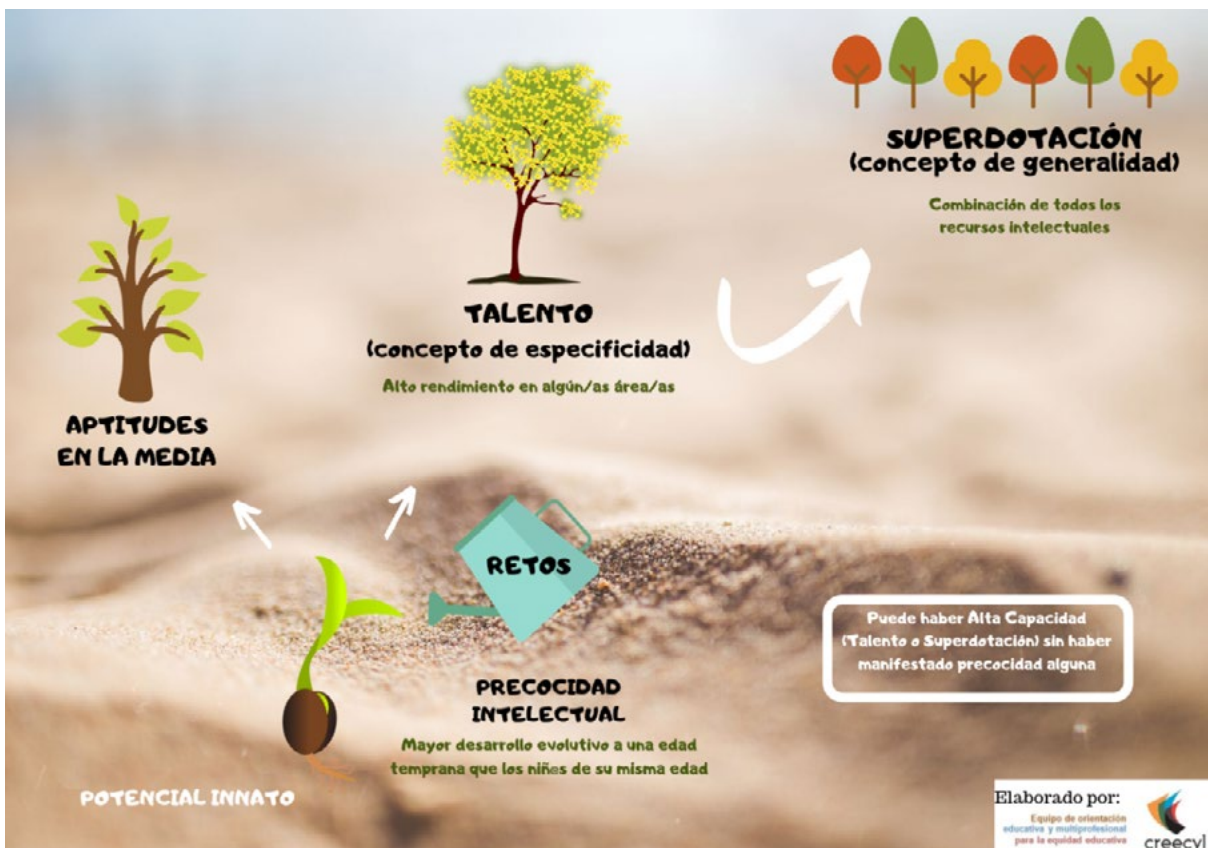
SUPERDOTACIÓN
(concepto de generalidad)

Combinación de todos los recursos intelectuales

TALENTO
(concepto de especificidad)

Alto rendimiento en algún/as área/as

APTITUDES EN LA MEDIA

RETOS

Puede haber Alta Capacidad (Talento o Superdotación) sin haber manifestado precocidad alguna

PRECOCIDAD INTELECTUAL

Mayor desarrollo evolutivo a una edad temprana que los niños de su misma edad

POTENCIAL INNATO

Elaborado por:
Equipo de orientación educativa y multiprofesional para la equidad educativa
creecyl